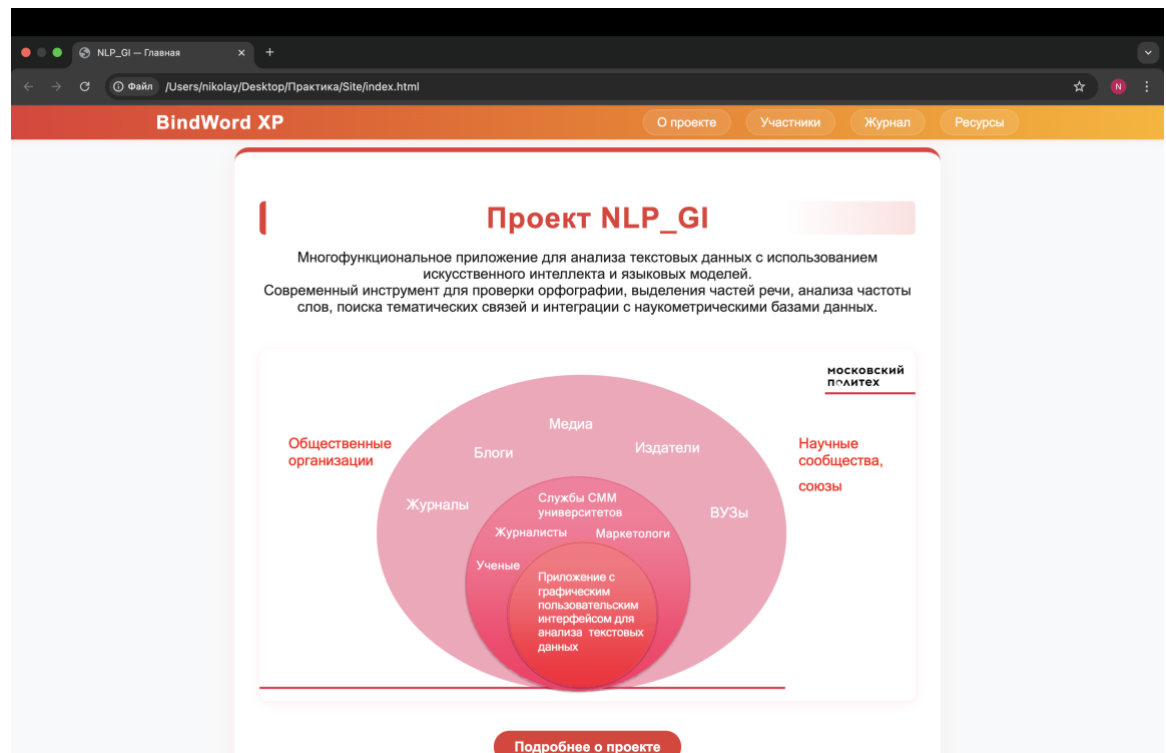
NLP_GI — Главная

Файл /Users/nikolay/Desktop/Практика/Site/index.html

N

BindWord XP

О проекте Участники Журнал Ресурсы

Проект NLP_GI

Многофункциональное приложение для анализа текстовых данных с использованием искусственного интеллекта и языковых моделей.
Современный инструмент для проверки орфографии, выделения частей речи, анализа частоты слов, поиска тематических связей и интеграции с наукометрическими базами данных.

московский политех

Общественные организации

Научные сообщества, союзы

Медиа

Блоги

Издатели

Журналы

ВУЗы

Службы СММ университетов

Журналисты

Маркетологи

Ученые

Приложение с графическим пользовательским интерфейсом для анализа текстовых данных

Подробнее о проекте